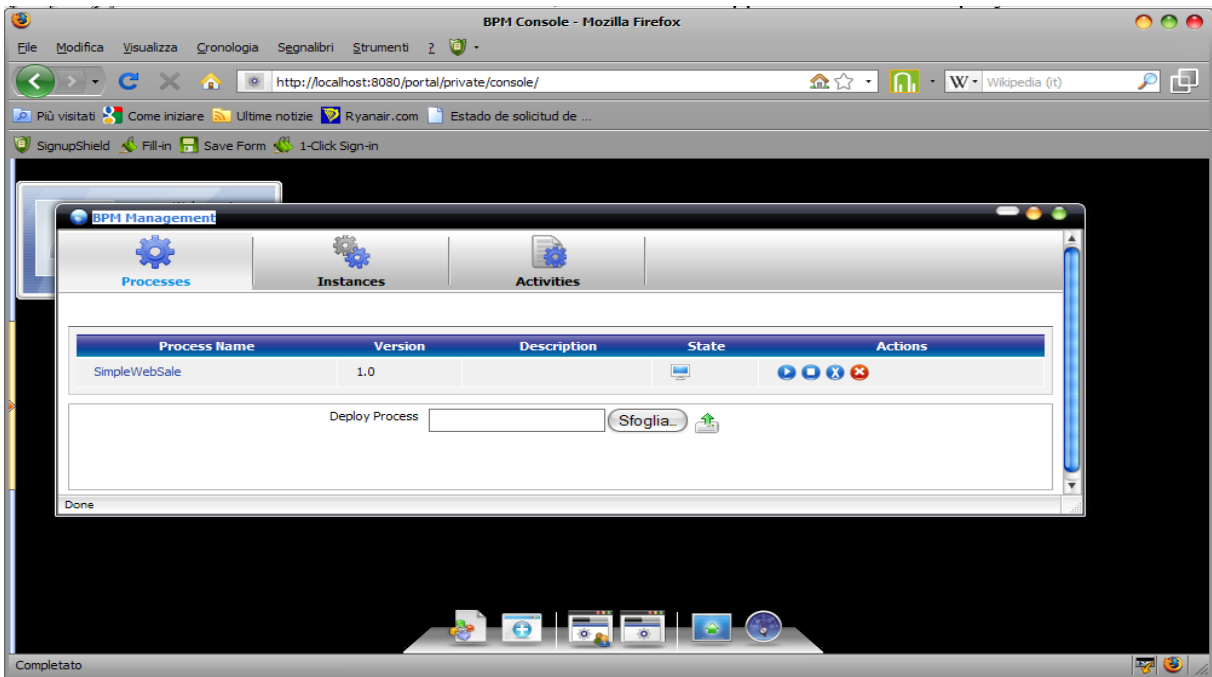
BPM Console - Mozilla Firefox

File Modifica Visualizza Cronologia Segnalibri Strumenti ?

http://localhost:8080/portal/private/console/

Wikipedia (it)

Più visitati Come iniziare Ultime notizie Ryanair.com Estado de solicitud de ...

SignupShield Fill-in Save Form 1-Click Sign-in

BPM Management

Processes Instances Activities

| Process Name | Version | Description | State | Actions |
|---|---|---|---|---|
| SimpleWebSale | 1.0 | | | |

Deploy Process Sfoglia...

Done

Completato